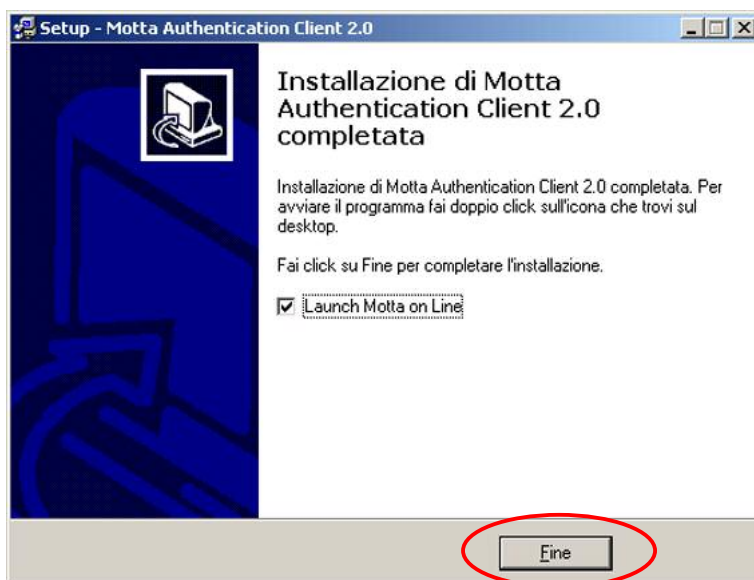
Setup - Motta Authentication Client 2.0

Installazione di Motta Authentication Client 2.0 completata

Installazione di Motta Authentication Client 2.0 completata. Per avviare il programma fai doppio click sull'icona che trovi sul desktop.

Fai click su Fine per completare l'installazione.

☑ Launch Motta on Line

Fine